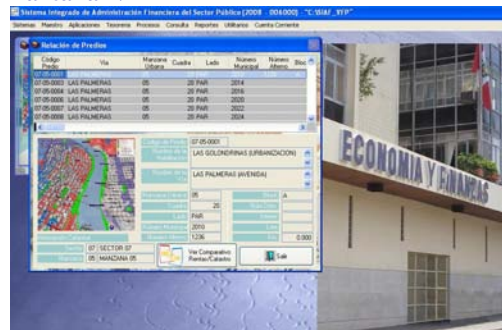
Sistema Integrado de Administración Financiera del Sector Público [2008 - 004000] "C:\SIAF_VFP"

Sistema Maestro Aplicaciones Tesorería Procesos Consulta Reportes Utilitarios Cuenta Corriente

Relación de Predios

| Código Predio | Vía | Manzana Urbana | Cuadra | Lado | Número Municipal | Número Alterno | Bloc |
|---|---|---|---|---|---|---|---|
| 07-05-0001 | | | | | | | |
| 07-05-0003 | LAS PALMERAS | 05 | 20 | PAR | 2016 | | |
| 07-05-0004 | LAS PALMERAS | 05 | 20 | PAR | 2018 | | |
| 07-05-0005 | LAS PALMERAS | 05 | 20 | PAR | 2020 | | |
| 07-05-0007 | LAS PALMERAS | 05 | 20 | PAR | 2022 | | |
| 07-05-0008 | LAS PALMERAS | 05 | 20 | PAR | 2024 | | |

07-05-0001

LAS GOLONDRINAS (URBANIZACION)

LAS PALMERAS (AVENIDA)

05

20

PAR

2010

1226

A

0.000

07 SECTOR 07

05 MANZANA 05

Ver Comparativo Puertas/Catastro

Salir

ECONOMIA Y FINANZAS